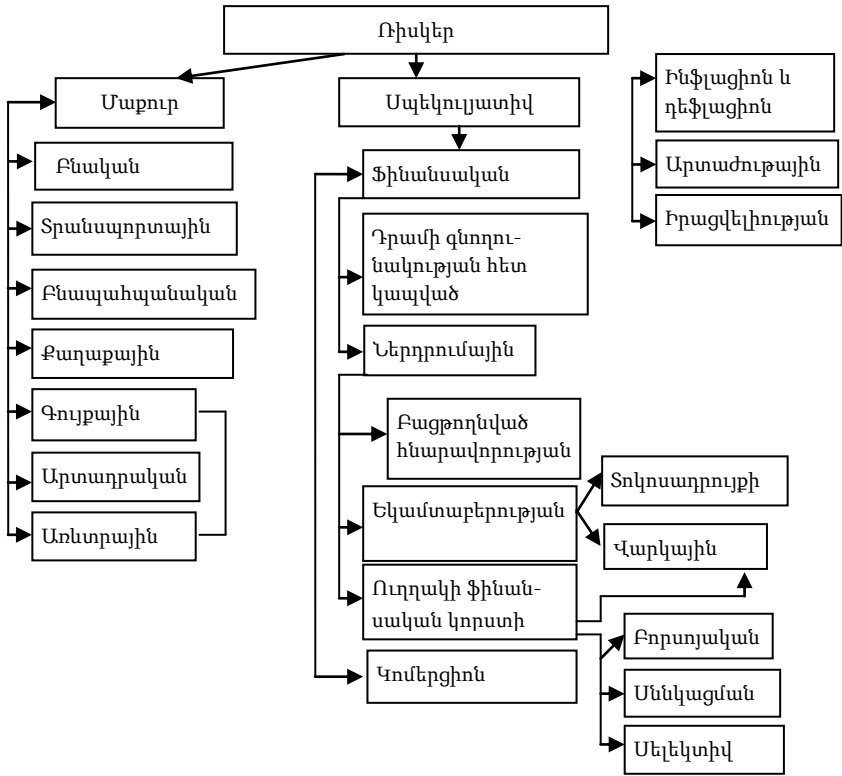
Ռիսկեր

Մաքուր

Բնական

Տրանսպորտային

Բնապահպանական

Քաղաքային

Գույքային

Արտադրական

Առևտրային

Սպեկուլյատիվ

Ֆինանսական

Դրամի գնողունակության հետ կապված

Ներդրումային

Բացթողնված հնարավորության

Եկամտաբերության

Ուղղակի ֆինանսական կորստի

Կոմերցիոն

Ինֆլյացիոն և դեֆլյացիոն

Արտաժութային

Իրացվելիության

Տոկոսադրույքի

Վարկային

Բորսայական

Սննկացման

Սելեկտիվ